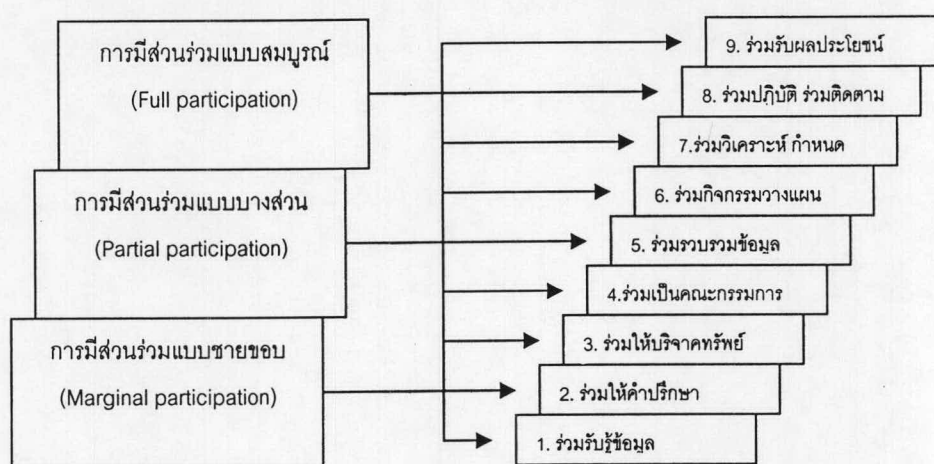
การมีส่วนร่วมแบบสมบูรณ์
(Full participation)

การมีส่วนร่วมแบบบางส่วน
(Partial participation)

การมีส่วนร่วมแบบชายขอบ
(Marginal participation)

9. ร่วมรับผลประโยชน์

8. ร่วมปฏิบัติ ร่วมติดตาม

7.ร่วมวิเคราะห์ กำหนด

6. ร่วมกิจกรรมวางแผน

5. ร่วมรวบรวมข้อมูล

4.ร่วมเป็นคณะกรรมการ

3. ร่วมให้บริจาคทรัพย์

2. ร่วมให้คำปรึกษา

1. ร่วมรับรู้ข้อมูล